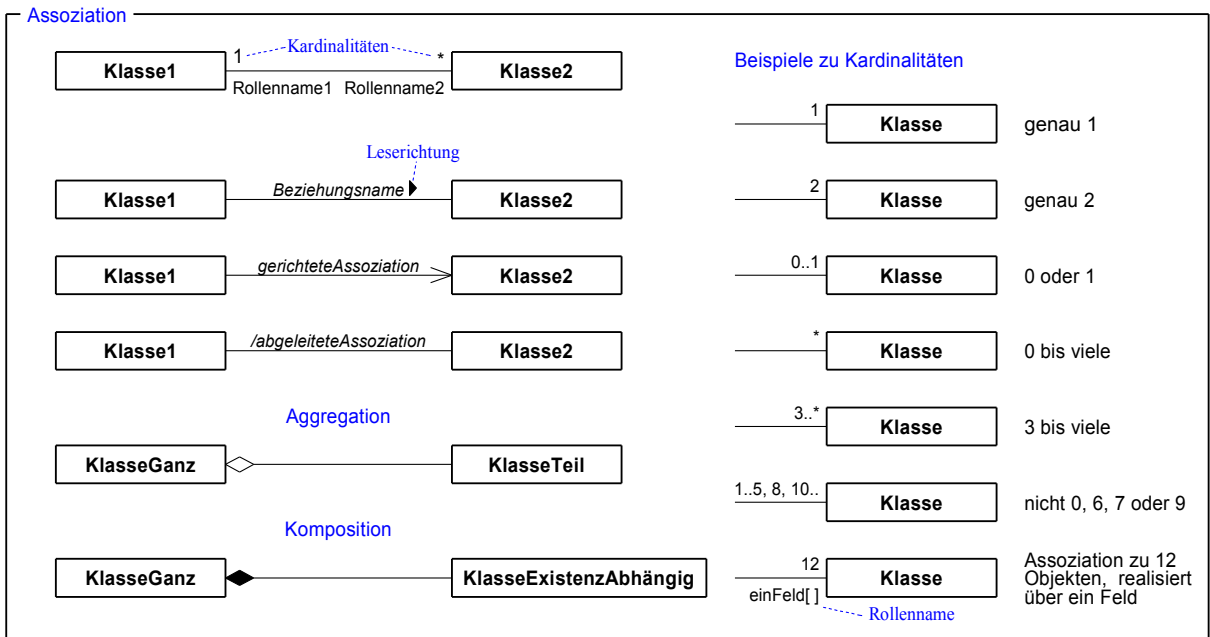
Assoziation

Klasse1 1 Kardinalitäten * Klasse2
Rollenname1 Rollenname2

Leserichtung

Klasse1 Beziehungsname Klasse2

Klasse1 gerichteteAssoziation Klasse2

Klasse1 /abgeleiteteAssoziation Klasse2

Aggregation

KlasseGanz KlasseTeil

Komposition

KlasseGanz KlasseExistenzAbhängig

Beispiele zu Kardinalitäten

1 Klasse genau 1

2 Klasse genau 2

0..1 Klasse 0 oder 1

* Klasse 0 bis viele

3..* Klasse 3 bis viele

1..5, 8, 10.. Klasse nicht 0, 6, 7 oder 9

12 Klasse Assoziation zu 12 Objekten, realisiert über ein Feld
einFeld[ ]
Rollenname